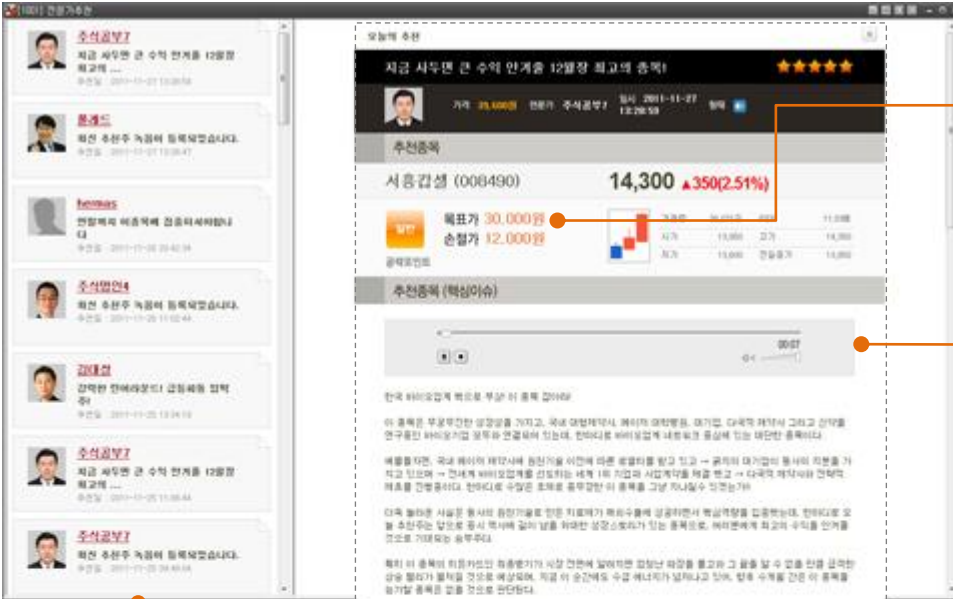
[0801] 전문가추천

주식공부7
지금 사두면 큰 수익 안겨줄 12월장 최고의 ....
추천일 : 2011-11-27 13:28:59

올레드
최신 추천주 녹음이 등록되었습니다.
추천일 : 2011-11-27 13:28:47

hermes
현황북의 비중확대 접종하세요바랍니다
추천일 : 2011-11-26 20:42:38

주식멘인4
최신 추천주 녹음이 등록되었습니다.
추천일 : 2011-11-25 11:02:44

김대경
강력한 한바리장이! 급등화원 임박 주!
추천일 : 2011-11-25 13:24:10

주식공부7
지금 사두면 큰 수익 안겨줄 12월장 최고의 ....
추천일 : 2011-11-25 11:08:44

주식공부7
최신 추천주 녹음이 등록되었습니다.
추천일 : 2011-11-25 09:48:44

오늘의 추천

지금 사두면 큰 수익 안겨줄 12월장 최고의 종목!

가격 20,000원 전문가 주식공부7 일시 2011-11-27 13:28:59 형태

추천종목

서흥캅셀 (008490) 14,300 ▲350(2.51%)

일반
목표가 30,000원
손절가 12,000원
공략포인트

| 기준가 | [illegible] | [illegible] | 11,000 |
|---|---|---|---|
| 시가 | 13,000 | 고가 | 14,300 |
| 저가 | 13,000 | 전일종가 | 13,950 |

추천종목 (핵심이슈)

00:07

한국 바이오업계 최고의 부상 이 종목 잡아라!

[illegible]

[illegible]

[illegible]

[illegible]

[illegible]